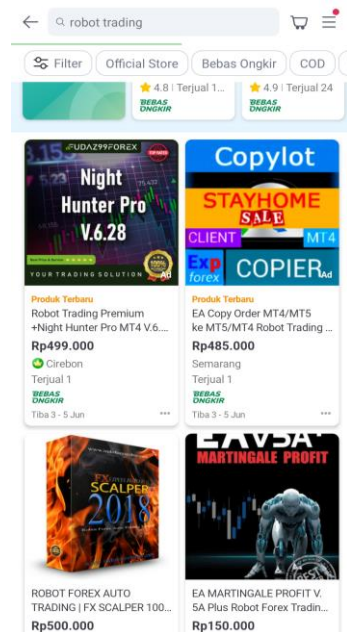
robot trading

Filter
Official Store
Bebas Ongkir
COD

4.8 | Terjual 1...
BEBAS ONGKIR

4.9 | Terjual 24
BEBAS ONGKIR

UDAZ99FOREX
Night Hunter Pro V.6.28
YOUR TRADING SOLUTION
Ad

Produk Terbaru
Robot Trading Premium +Night Hunter Pro MT4 V.6....
Rp499.000
Cirebon
Terjual 1
BEBAS ONGKIR
Tiba 3 - 5 Jun

Copylot
STAYHOME SALE
CLIENT
MT4
Exp forex
COPIER
Ad

Produk Terbaru
EA Copy Order MT4/MT5 ke MT5/MT4 Robot Trading ...
Rp485.000
Semarang
Terjual 1
BEBAS ONGKIR
Tiba 3 - 5 Jun

FX SCALPER 2018

EAV5A
MARTINGALE PROFIT

ROBOT FOREX AUTO TRADING | FX SCALPER 100...
Rp500.000

EA MARTINGALE PROFIT V. 5A Plus Robot Forex Tradin...
Rp150.000